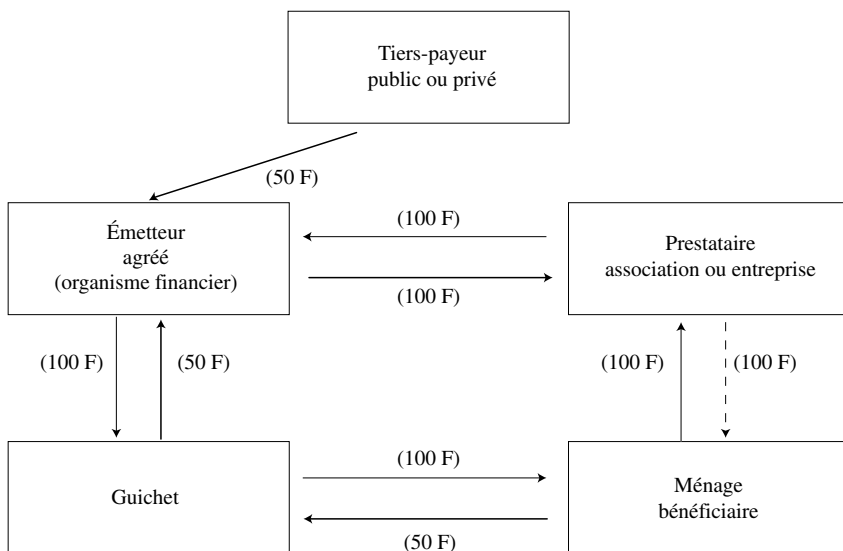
Tiers-payeur
public ou privé

(50 F)

Émetteur
agréé
(organisme financier)

(100 F)

(100 F)

Prestataire
association ou entreprise

(100 F)

(50 F)

(100 F)

(100 F)

Guichet

(100 F)

(50 F)

Ménage
bénéficiaire